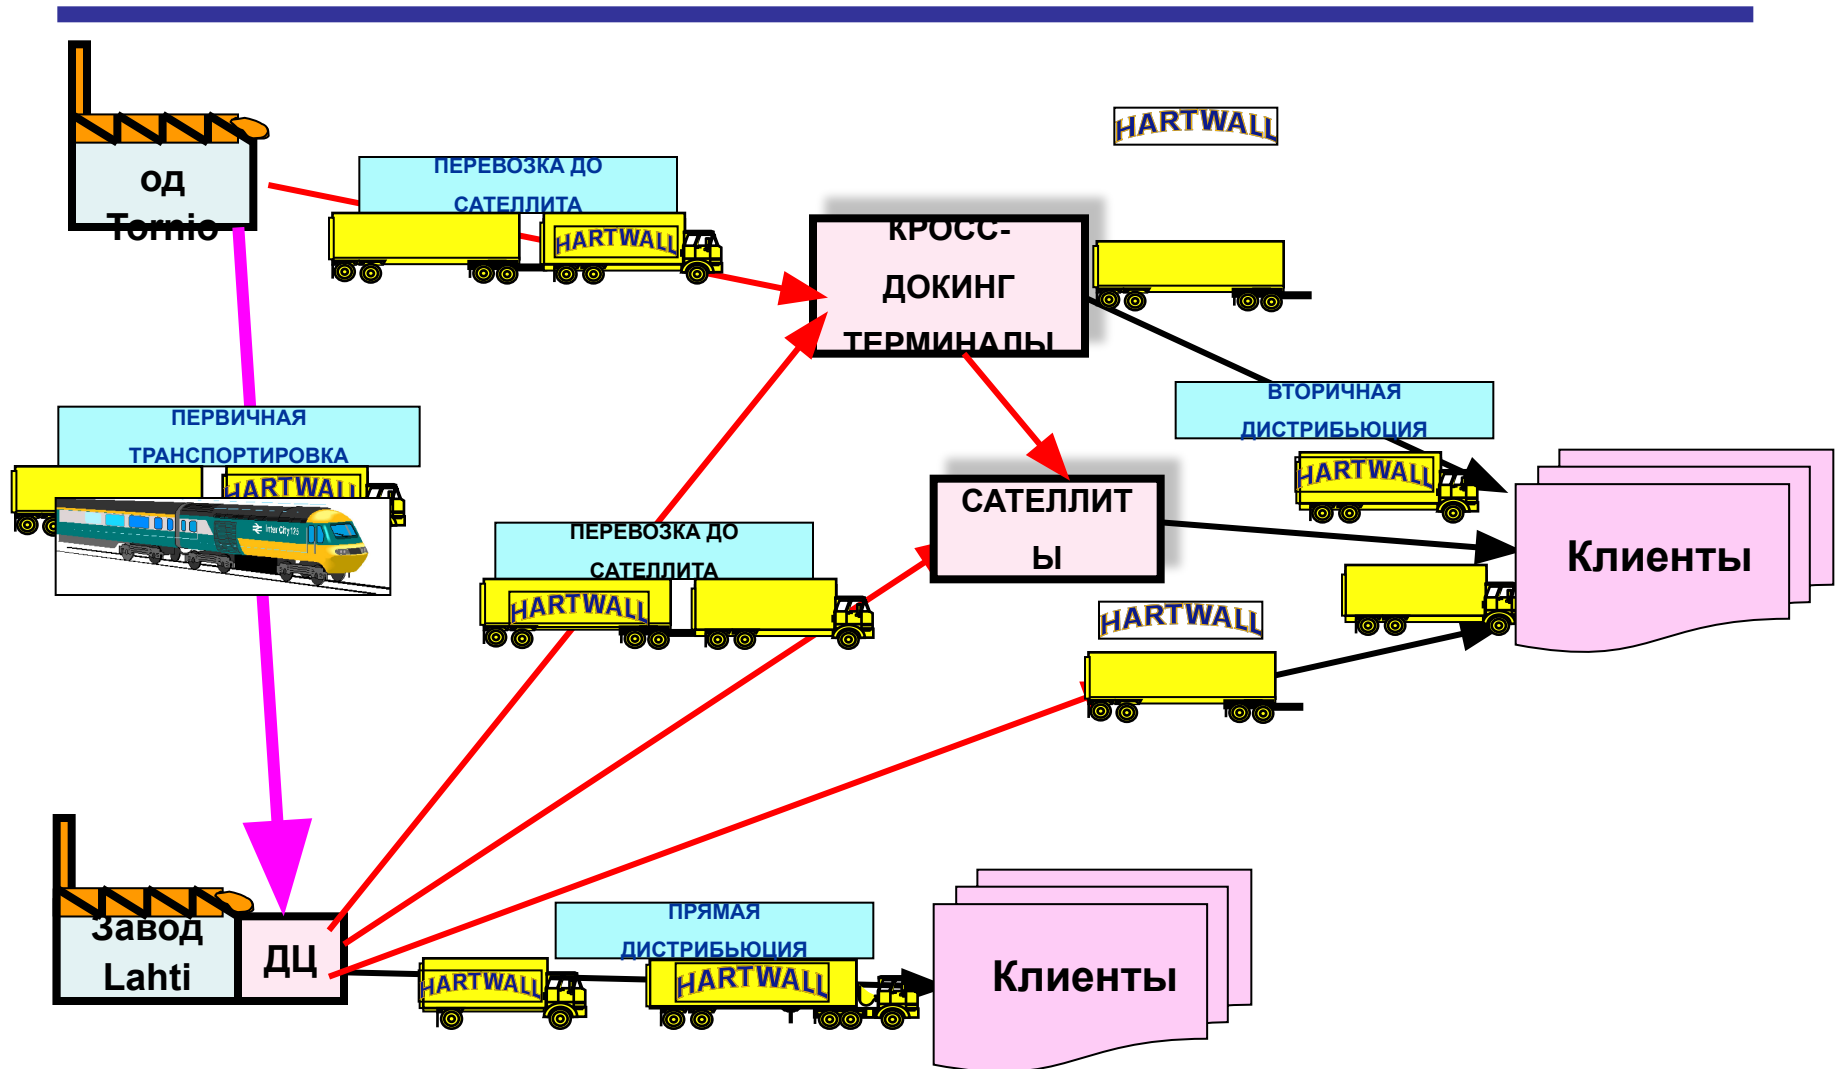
од
Tornio

ПЕРЕВОЗКА ДО САТЕЛЛИТА

HARTWALL

HARTWALL

КРОСС-ДОКИНГ ТЕРМИНАЛЫ

ПЕРВИЧНАЯ ТРАНСПОРТИРОВКА

HARTWALL

Inter City 125

ВТОРИЧНАЯ ДИСТРИБЬЮЦИЯ

HARTWALL

САТЕЛЛИТЫ

ПЕРЕВОЗКА ДО САТЕЛЛИТА

HARTWALL

Клиенты

HARTWALL

Завод
Lahti

ДЦ

ПРЯМАЯ ДИСТРИБЬЮЦИЯ

HARTWALL

HARTWALL

Клиенты